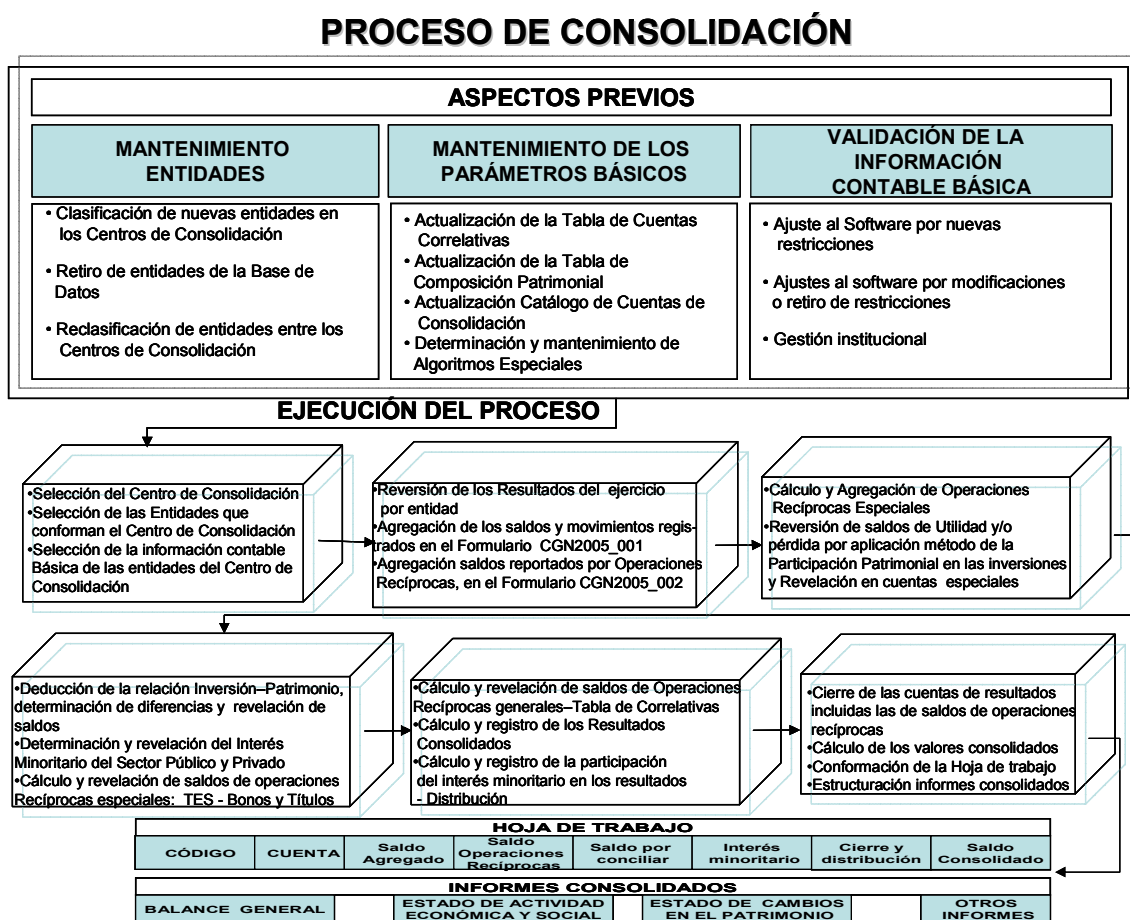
PROCESO DE CONSOLIDACIÓN

ASPECTOS PREVIOS

MANTENIMIENTO ENTIDADES

• Clasificación de nuevas entidades en los Centros de Consolidación

• Retiro de entidades de la Base de Datos

• Reclasificación de entidades entre los Centros de Consolidación

MANTENIMIENTO DE LOS PARÁMETROS BÁSICOS

• Actualización de la Tabla de Cuentas Correlativas
• Actualización de la Tabla de Composición Patrimonial
• Actualización Catálogo de Cuentas de Consolidación
• Determinación y mantenimiento de Algoritmos Especiales

VALIDACIÓN DE LA INFORMACIÓN CONTABLE BÁSICA

• Ajuste al Software por nuevas restricciones

• Ajustes al software por modificaciones o retiro de restricciones

• Gestión institucional

EJECUCIÓN DEL PROCESO

•Selección del Centro de Consolidación
•Selección de las Entidades que conforman el Centro de Consolidación
•Selección de la información contable Básica de las entidades del Centro de Consolidación

•Reversión de los Resultados del ejercicio por entidad
•Agregación de los saldos y movimientos registrados en el Formulario CGN2005_001
•Agregación saldos reportados por Operaciones Recíprocas, en el Formulario CGN2005_002

•Cálculo y Agregación de Operaciones Recíprocas Especiales
•Reversión de saldos de Utilidad y/o pérdida por aplicación método de la Participación Patrimonial en las inversiones y Revelación en cuentas especiales

•Deducción de la relación Inversión–Patrimonio, determinación de diferencias y revelación de saldos
•Determinación y revelación del Interés Minoritario del Sector Público y Privado
•Cálculo y revelación de saldos de operaciones Recíprocas especiales: TES - Bonos y Títulos

•Cálculo y revelación de saldos de Operaciones Recíprocas generales–Tabla de Correlativas
•Cálculo y registro de los Resultados Consolidados
•Cálculo y registro de la participación del interés minoritario en los resultados - Distribución

•Cierre de las cuentas de resultados incluidas las de saldos de operaciones recíprocas
•Cálculo de los valores consolidados
•Conformación de la Hoja de trabajo
•Estructuración informes consolidados

HOJA DE TRABAJO

| CÓDIGO | CUENTA | Saldo Agregado | Saldo Operaciones Recíprocas | Saldo por conciliar | Interés minoritario | Cierre y distribución | Saldo Consolidado |
|---|---|---|---|---|---|---|---|

INFORMES CONSOLIDADOS

| BALANCE GENERAL | ESTADO DE ACTIVIDAD ECONÓMICA Y SOCIAL | ESTADO DE CAMBIOS EN EL PATRIMONIO | OTROS INFORMES |
|---|---|---|---|